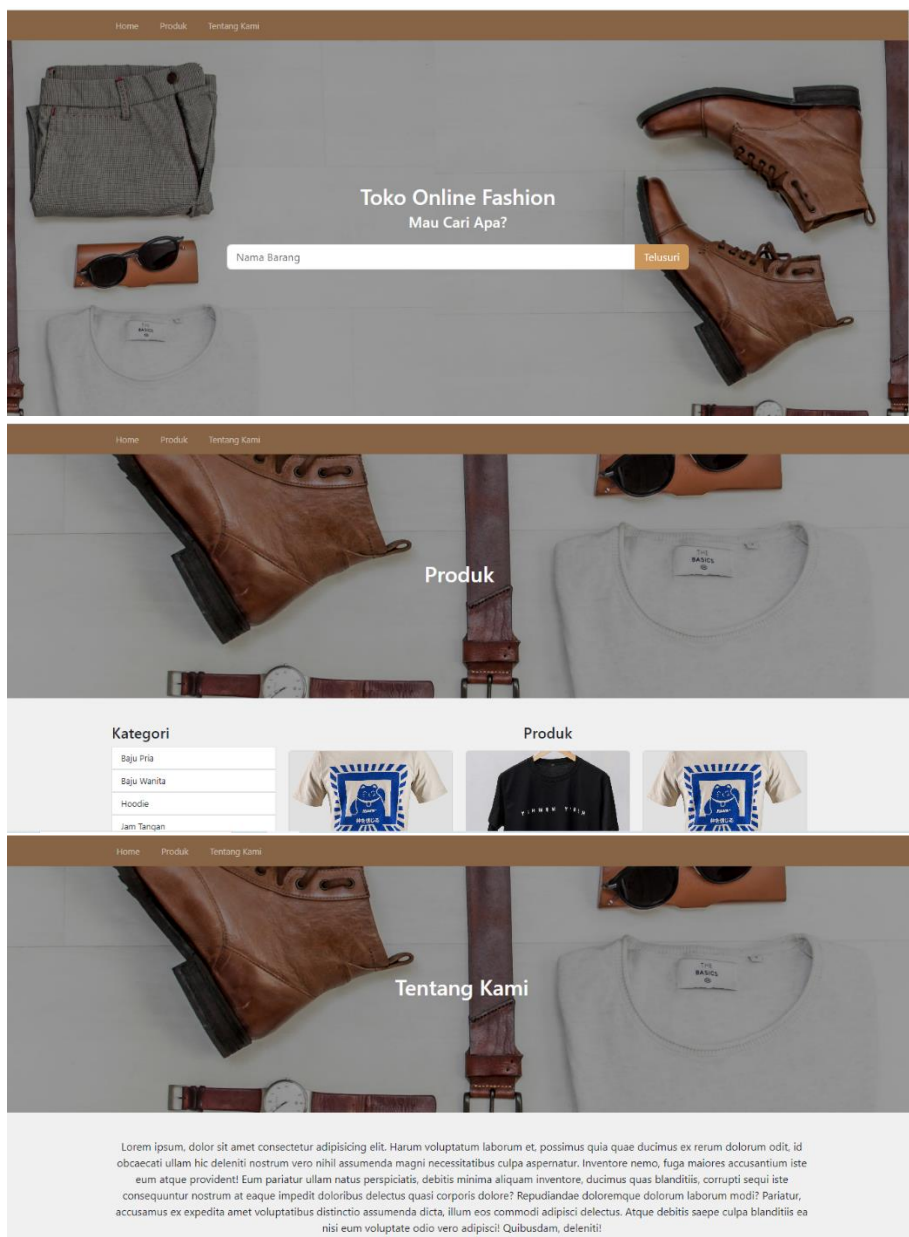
Home Produk Tentang Kami

Toko Online Fashion
Mau Cari Apa?

Nama Barang
Telusuri

Home Produk Tentang Kami

Produk

Kategori
Baju Pria
Baju Wanita
Hoodie
Jam Tangan

Produk

Home Produk Tentang Kami

Tentang Kami

Lorem ipsum, dolor sit amet consectetur adipisicing elit. Harum voluptatum laborum et, possimus quia quae ducimus ex rerum dolorum odit, id obcaecati ullam hic deleniti nostrum vero nihil assumenda magni necessitatibus culpa aspernatur. Inventore nemo, fuga maiores accusantium iste eum atque provident! Eum pariatur ullam natus perspiciatis, debitis minima aliquam inventore, ducimus quas blanditiis, corrupti sequi iste consequuntur nostrum at eaque impedit doloribus delectus quasi corporis dolore? Repudiandae doloremque dolorum laborum modi? Pariatur, accusamus ex expedita amet voluptatibus distinctio assumenda dicta, illum eos commodi adipisci delectus. Atque debitis saepe culpa blanditiis ea nisi eum voluptate odio vero adipisci! Quibusdam, deleniti!